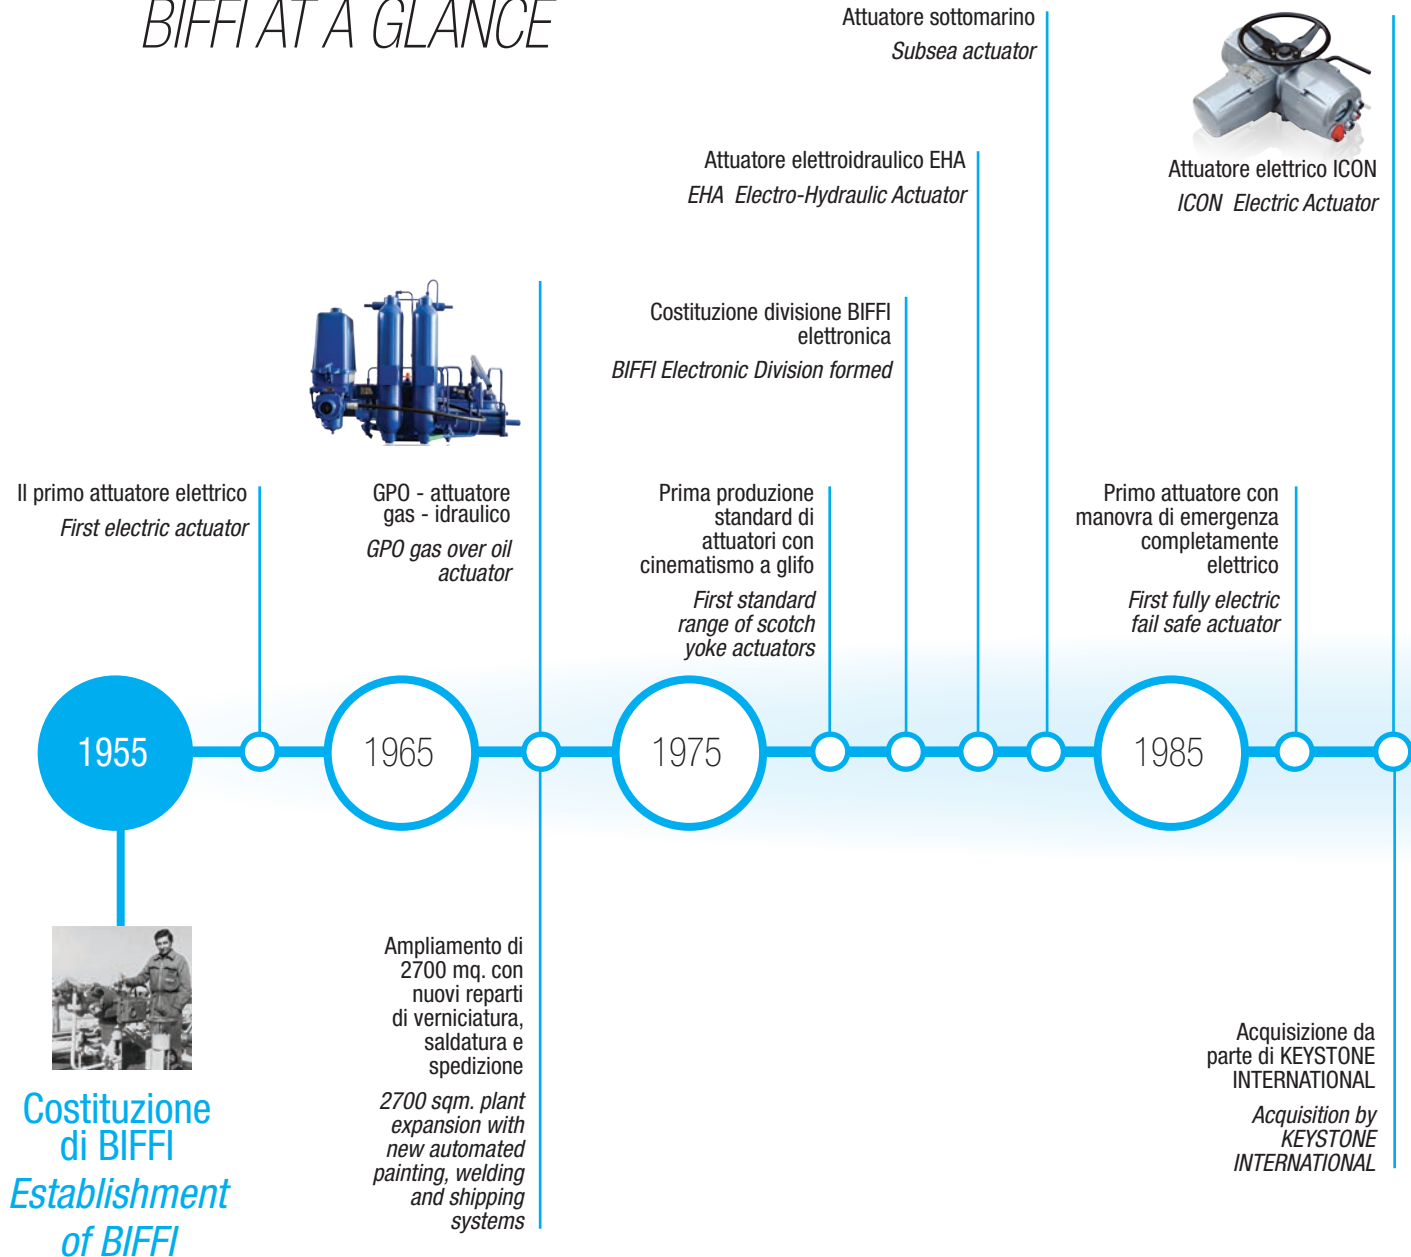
BIFFI AT A GLANCE

Attuatore sottomarino
Subsea actuator

Attuatore elettroidraulico EHA
EHA Electro-Hydraulic Actuator

Attuatore elettrico ICON
ICON Electric Actuator

Costituzione divisione BIFFI elettronica
BIFFI Electronic Division formed

Il primo attuatore elettrico
First electric actuator

GPO - attuatore gas - idraulico
GPO gas over oil actuator

Prima produzione standard di attuatori con cinematismo a glifo
First standard range of scotch yoke actuators

Primo attuatore con manovra di emergenza completamente elettrico
First fully electric fail safe actuator

1955

1965

1975

1985

Costituzione di BIFFI
Establishment of BIFFI

Ampliamento di 2700 mq. con nuovi reparti di verniciatura, saldatura e spedizione
2700 sqm. plant expansion with new automated painting, welding and shipping systems

Acquisizione da parte di KEYSTONE INTERNATIONAL
Acquisition by KEYSTONE INTERNATIONAL